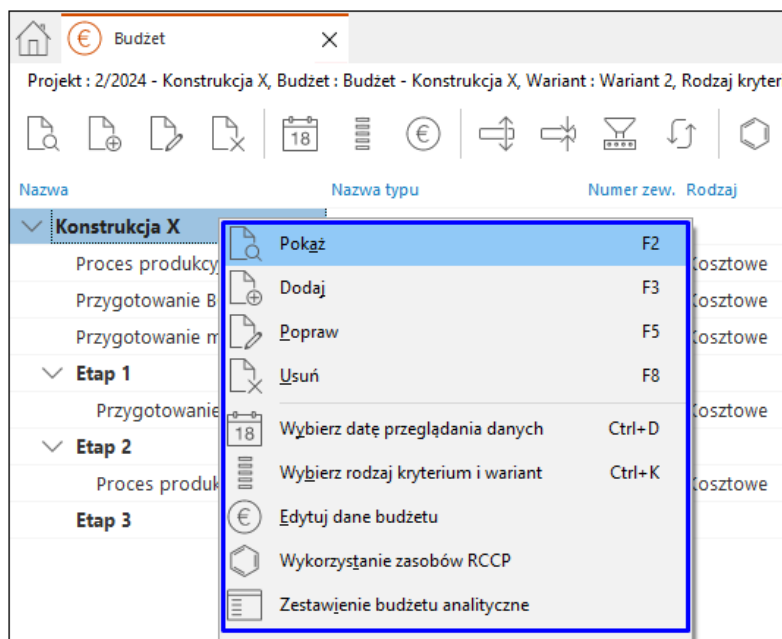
Budżet

Projekt : 2/2024 - Konstrukcja X, Budżet : Budżet - Konstrukcja X, Wariant : Wariant 2, Rodzaj kryter

18

Nazwa | Nazwa typu | Numer zew. | Rodzaj

Konstrukcja X
Proces produkcy
Przygotowanie B
Przygotowanie m
Etap 1
Przygotowanie
Etap 2
Proces produk
Etap 3

Kosztowe
Kosztowe
Kosztowe
Kosztowe
Kosztowe

Pokaż F2
Dodaj F3
Popraw F5
Usuń F8
18 Wybierz datę przeglądania danych Ctrl+D
Wybierz rodzaj kryterium i wariant Ctrl+K
Edytuj dane budżetu
Wykorzystanie zasobów RCCP
Zestawienie budżetu analityczne